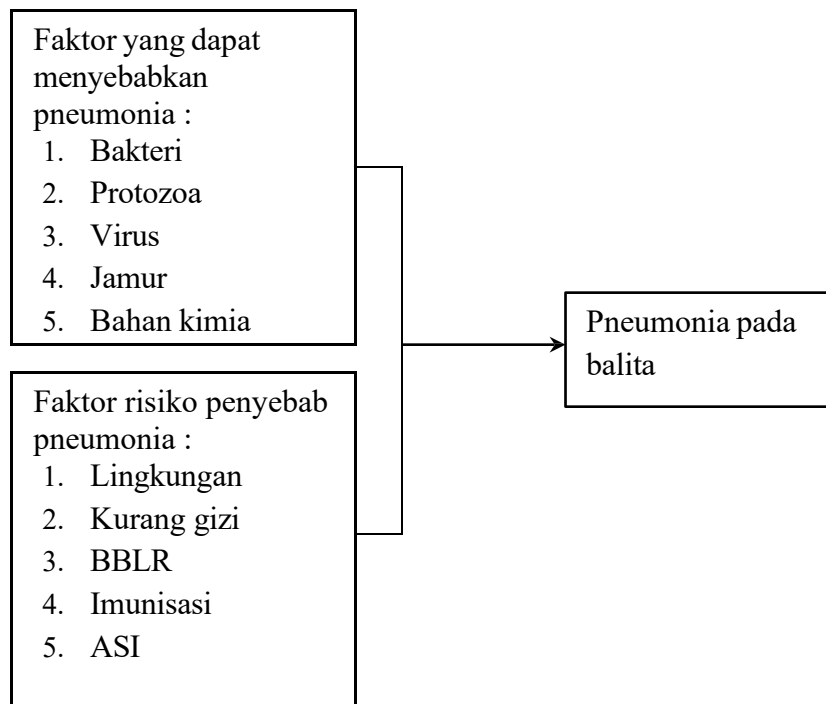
Faktor yang dapat menyebabkan pneumonia :
1. Bakteri
2. Protozoa
3. Virus
4. Jamur
5. Bahan kimia

Faktor risiko penyebab pneumonia :
1. Lingkungan
2. Kurang gizi
3. BBLR
4. Imunisasi
5. ASI

Pneumonia pada balita